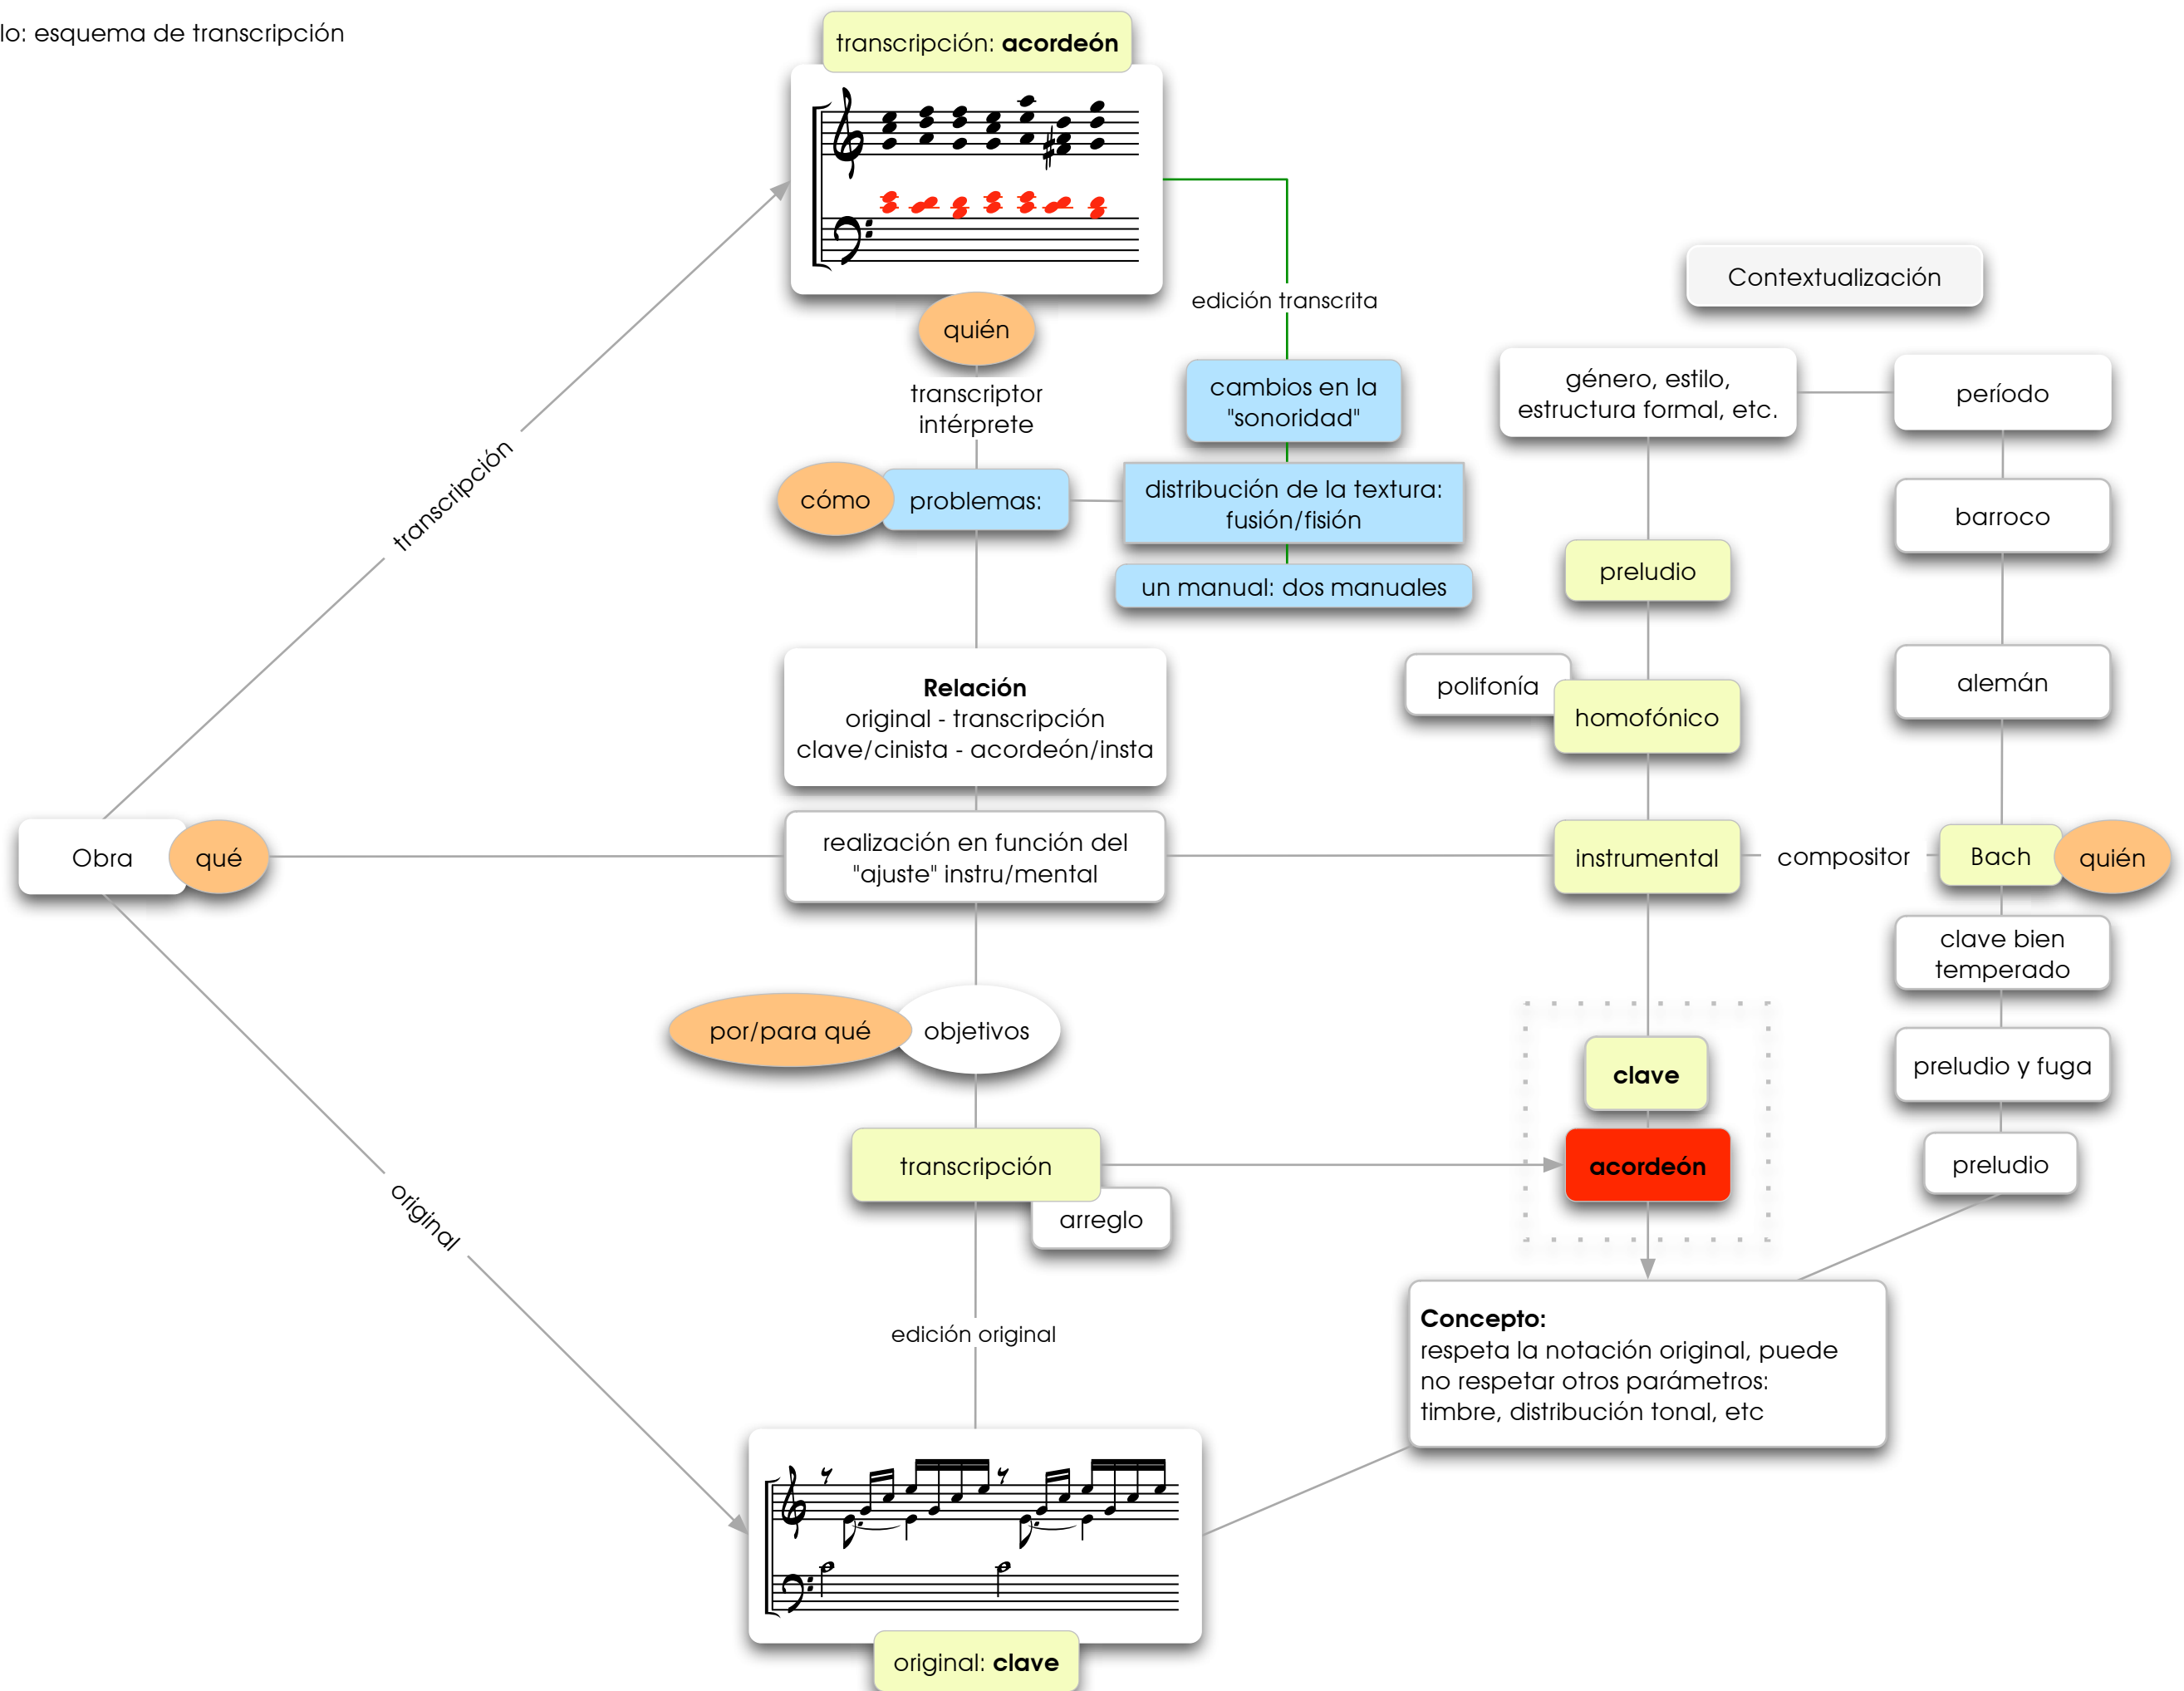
lo: esquema de transcripción

transcripción: **acordeón**

Contextualización

edición transcrita

quién

transcriptor
intérprete

cambios en la "sonoridad"

género, estilo, estructura formal, etc.

período

cómo

problemas:

distribución de la textura: fusión/fisión

barroco

un manual: dos manuales

preludio

transcripción

polifonía

homofónico

alemán

**Relación**
original - transcripción
clave/cinista - acordeón/insta

Obra

qué

realización en función del "ajuste" instru/mental

instrumental

compositor

Bach

quién

clave bien temperado

por/para qué

objetivos

preludio y fuga

**clave**

transcripción

**acordeón**

preludio

arreglo

original

edición original

**Concepto:**
respeta la notación original, puede no respetar otros parámetros: timbre, distribución tonal, etc

original: **clave**